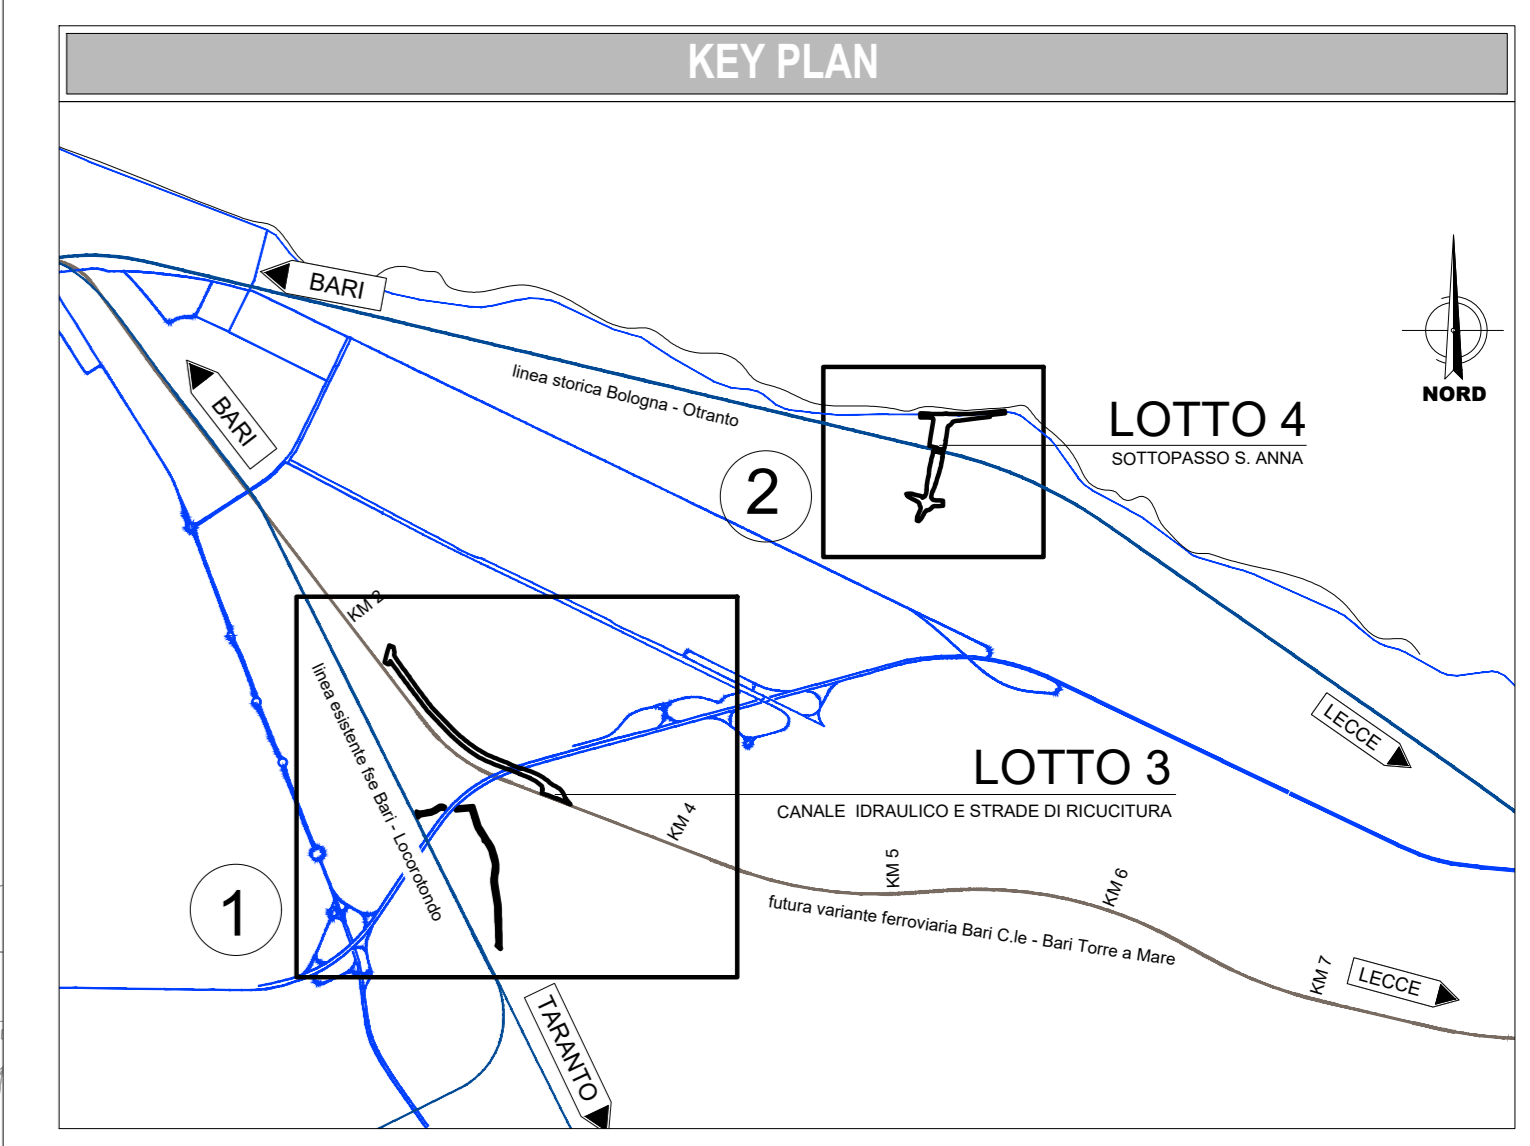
KEY PLAN

BARI

BARI

linea storica Bologna - Otranto

NORD

LOTTO 4
SOTTOPASSO S. ANNA

2

KM 2

linea esistente fse Bari - Locorotondo

LECCE

LOTTO 3
CANALE IDRAULICO E STRADE DI RICUCITURA

KM 4

KM 5

KM 6

1

futura variante ferroviaria Bari C.le - Bari Torre a Mare

KM 7

LECCE

TARANTO